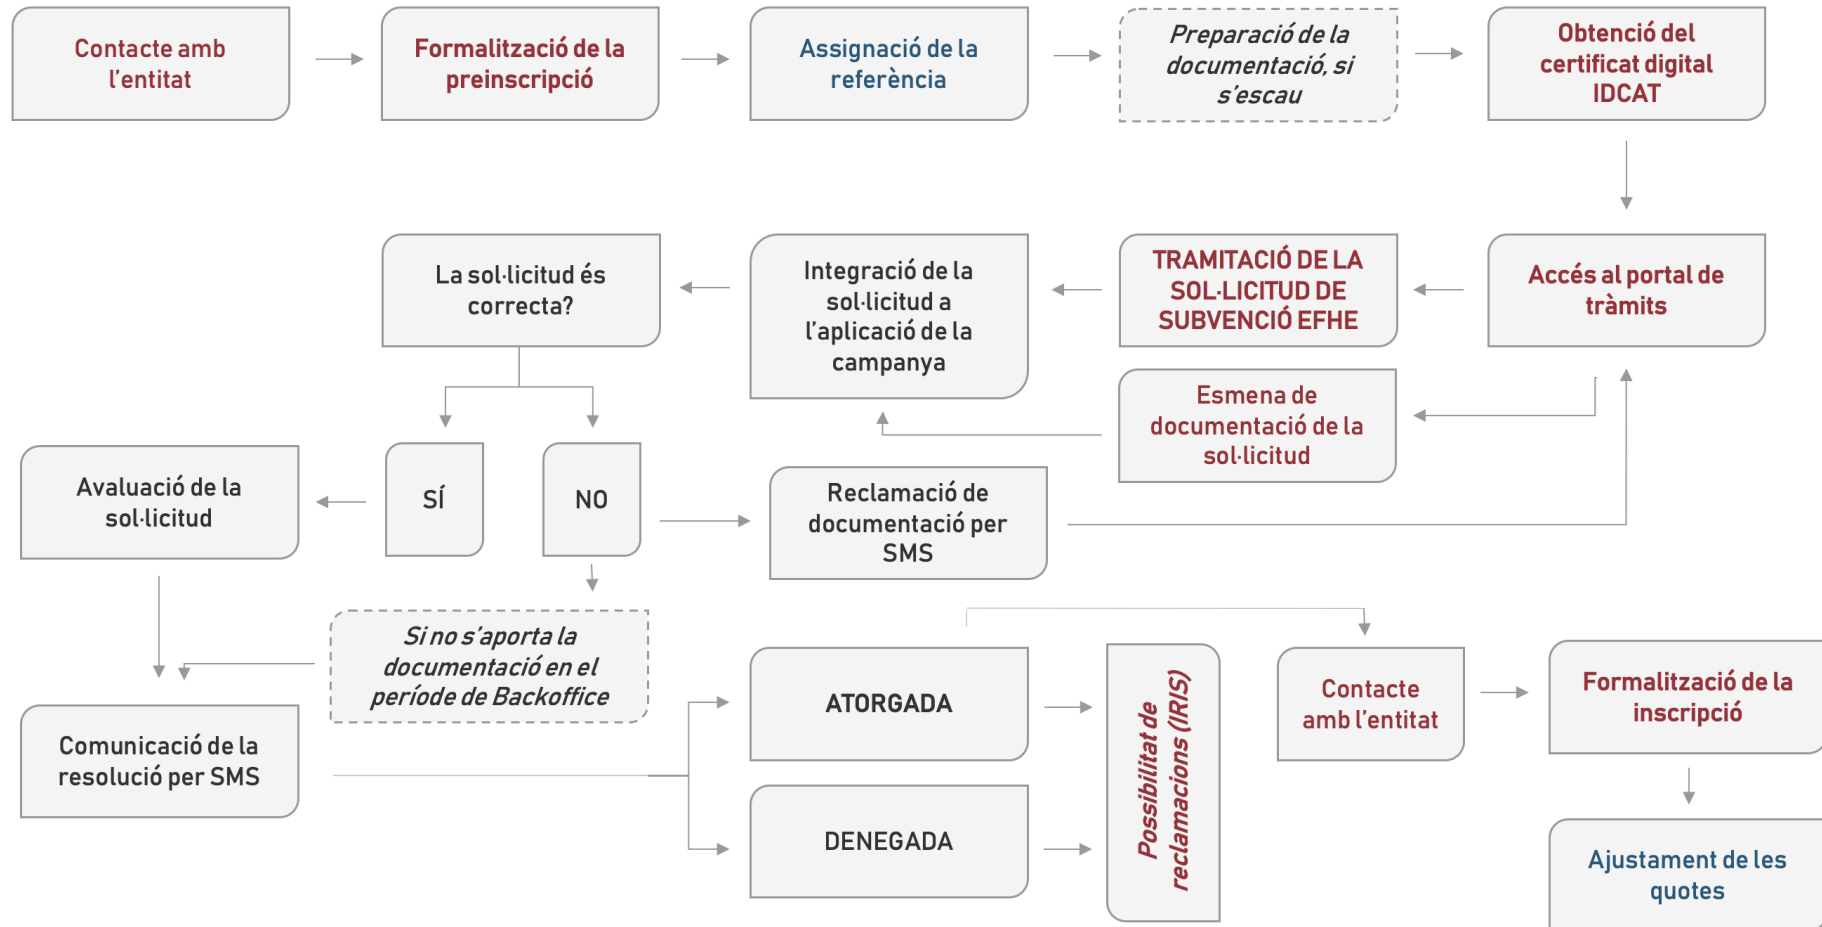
Contacte amb l'entitat

Formalització de la preinscripció

Assignació de la referència

Preparació de la documentació, si s'escau

Obtenció del certificat digital IDCAT

Accés al portal de tràmits

TRAMITACIÓ DE LA SOL·LICITUD DE SUBVENCIÓ EFHE

Integració de la sol·licitud a l'aplicació de la campanya

La sol·licitud és correcta?

Esmena de documentació de la sol·licitud

SÍ

NO

Avaluació de la sol·licitud

Reclamació de documentació per SMS

Si no s'aporta la documentació en el període de Backoffice

Comunicació de la resolució per SMS

ATORGADA

DENEGADA

Possibilitat de reclamacions (IRIS)

Contacte amb l'entitat

Formalització de la inscripció

Ajustament de les quotes